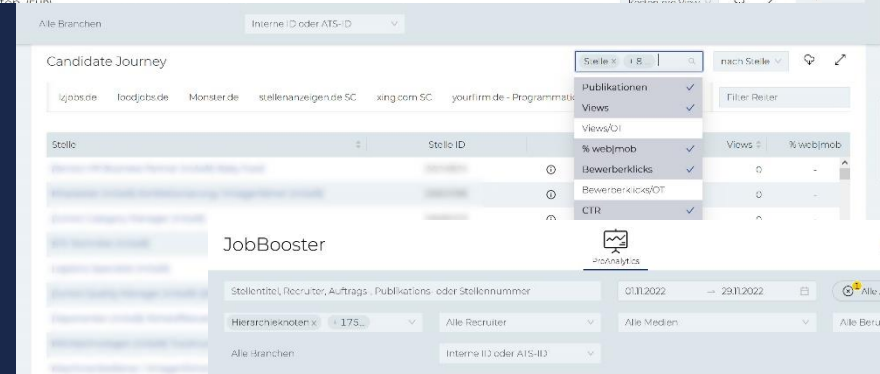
Alle Branchen
Interne ID oder ATS-ID
Kosten pro View

Candidate Journey
Stelle × +8
nach Stelle

Publikationen
Views
Views/OT
% web|mob
Bewerberklicks
Bewerberklicks/OT
CTR

Izjobs.de
foodjobs.de
Monster.de
stellenanzeigen.de SC
xing.com SC
yourfirm.de - Programmatic
Filter Reiter

| Stelle | Stelle ID | | Views | % web\|mob |
|---|---|---|---|---|
| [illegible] | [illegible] | ⓘ | 0 | - |
| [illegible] | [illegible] | ⓘ | 0 | - |

JobBooster
ProAnalytics

Stellentitel, Recruiter, Auftrags-, Publikations- oder Stellennummer
01.11.2022 → 29.11.2022
Alle

Hierarchieknoten × +175...
Alle Recruiter
Alle Medien
Alle Beru

Alle Branchen
Interne ID oder ATS-ID